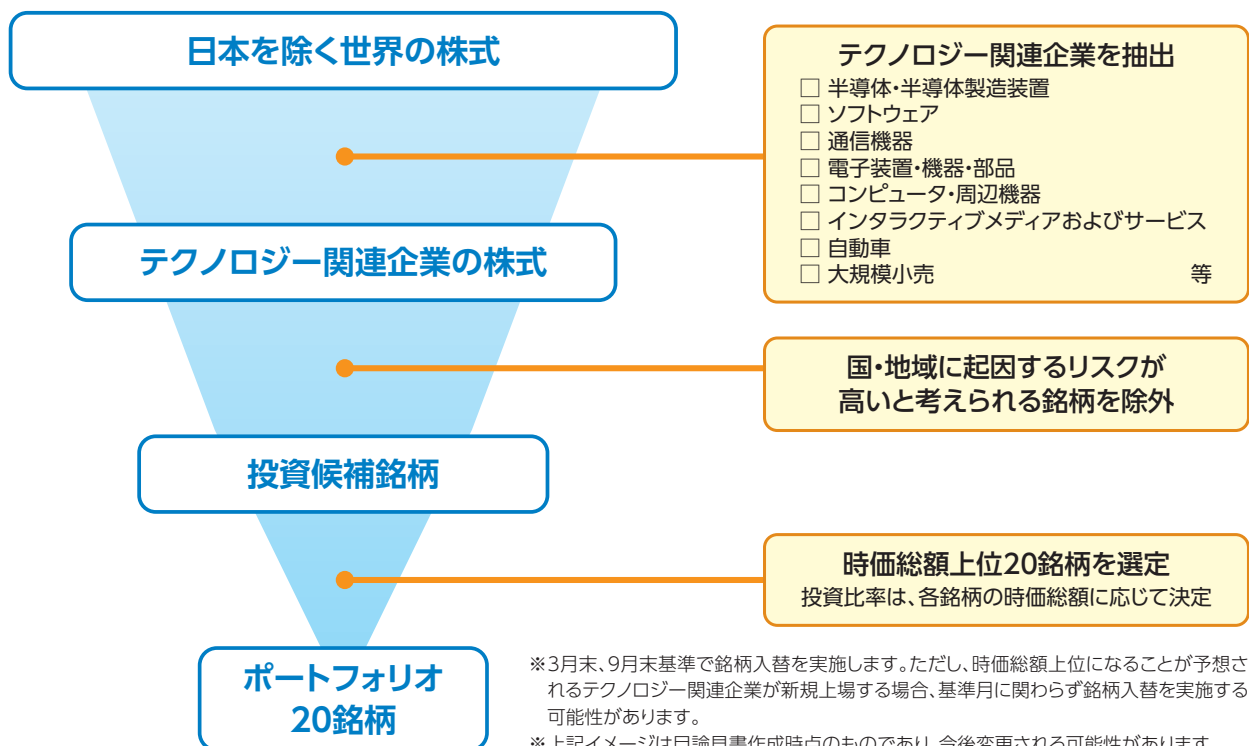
日本を除く世界の株式

テクノロジー関連企業を抽出
□ 半導体・半導体製造装置
□ ソフトウェア
□ 通信機器
□ 電子装置・機器・部品
□ コンピュータ・周辺機器
□ インタラクティブメディアおよびサービス
□ 自動車
□ 大規模小売 等

テクノロジー関連企業の株式

国・地域に起因するリスクが高いと考えられる銘柄を除外

投資候補銘柄

時価総額上位20銘柄を選定
投資比率は、各銘柄の時価総額に応じて決定

ポートフォリオ
20銘柄

※3月末、9月末基準で銘柄入替を実施します。ただし、時価総額上位になることが予想されるテクノロジー関連企業が新規上場する場合、基準月に関わらず銘柄入替を実施する可能性があります。
※上記イメージは目論見書作成時点のものであり、今後変更される可能性があります。